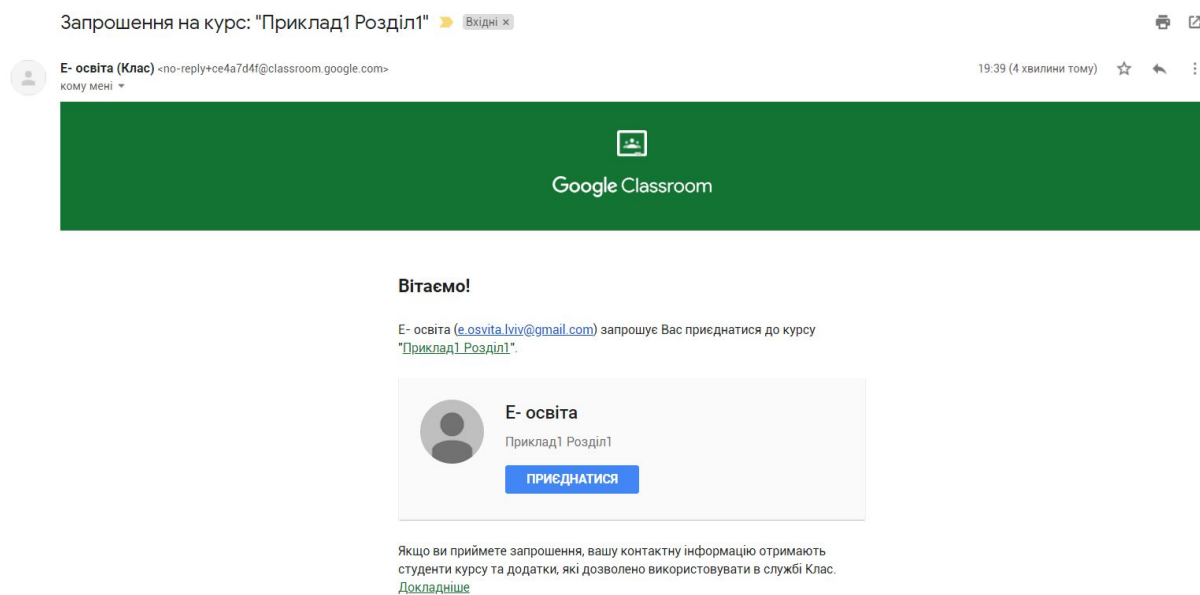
Запрошення на курс: "Приклад1 Розділ1" Вхідні ×

Е- освіта (Клас) <no-reply+ce4a7d4f@classroom.google.com>
кому мені

19:39 (4 хвилини тому)

Google Classroom

Вітаємо!

Е- освіта (e.osvita.lviv@gmail.com) запрошує Вас приєднатися до курсу "Приклад1 Розділ1".

Е- освіта
Приклад1 Розділ1
ПРИЄДНАТИСЯ

Якщо ви приймете запрошення, вашу контактну інформацію отримають студенти курсу та додатки, які дозволено використовувати в службі Клас.
Докладніше